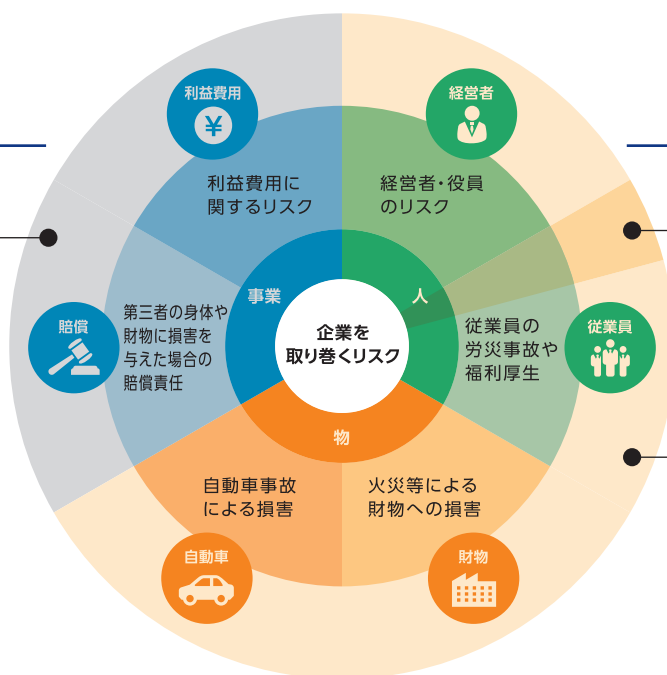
利益費用

¥

経営者

利益費用に関するリスク

経営者・役員のリスク

事業

人

企業を取り巻くリスク

賠償

第三者の身体や財物に損害を与えた場合の賠償責任

従業員の労災事故や福利厚生

従業員

物

自動車事故による損害

火災等による財物への損害

自動車

財物